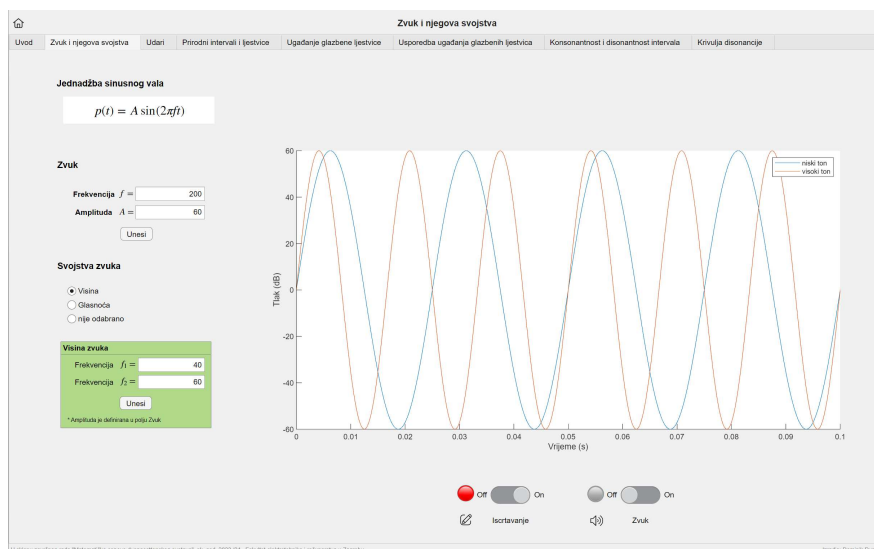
Zvuk i njegova svojstva

Uvod | Zvuk i njegova svojstva | Udari | Prirodni intervali i ljestvice | Ugađanje glazbene ljestvice | Usporedba ugađanja glazbenih ljestvica | Konsonantnost i disonantnost intervala | Krivulja disonancije

Jednadžba sinusnog vala

$p(t) = A\sin(2\pi ft)$

Zvuk

Frekvencija $f =$ 200

Amplituda $A =$ 60

Unesi

Svojstva zvuka

Visina

Glasnoća

nije odabrano

Visina zvuka

Frekvencija $f_1 =$ 40

Frekvencija $f_2 =$ 60

Unesi

* Amplituda je definirana u polju Zvuk

niski ton
visoki ton

60
40
20
0
-20
-40
-60
-80

Tlak (dB)

0 0.01 0.02 0.03 0.04 0.05 0.06 0.07 0.08 0.09 0.1

Vrijeme (s)

Off On

Off On

Iscrtavanje

Zvuk

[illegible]